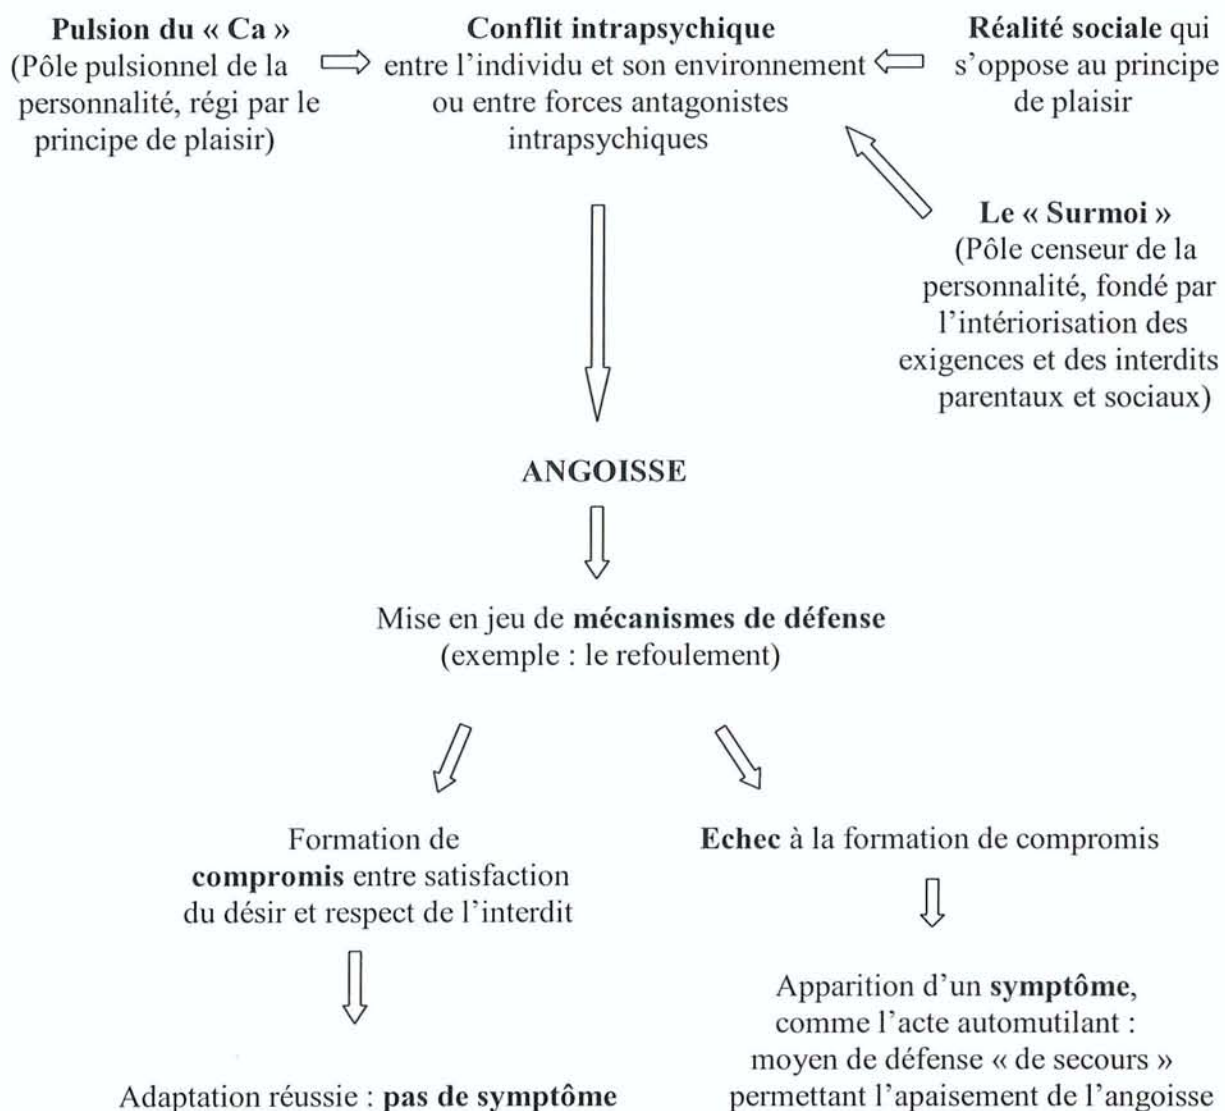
Pulsion du « Ca »
(Pôle pulsionnel de la personnalité, régi par le principe de plaisir)

Conflit intrapsychique
entre l'individu et son environnement ou entre forces antagonistes intrapsychiques

Réalité sociale qui s'oppose au principe de plaisir

Le « Surmoi »
(Pôle censeur de la personnalité, fondé par l'intériorisation des exigences et des interdits parentaux et sociaux)

ANGOISSE

Mise en jeu de mécanismes de défense
(exemple : le refoulement)

Formation de compromis entre satisfaction du désir et respect de l'interdit

Adaptation réussie : pas de symptôme

Echec à la formation de compromis

Apparition d'un symptôme, comme l'acte automutilant : moyen de défense « de secours » permettant l'apaisement de l'angoisse